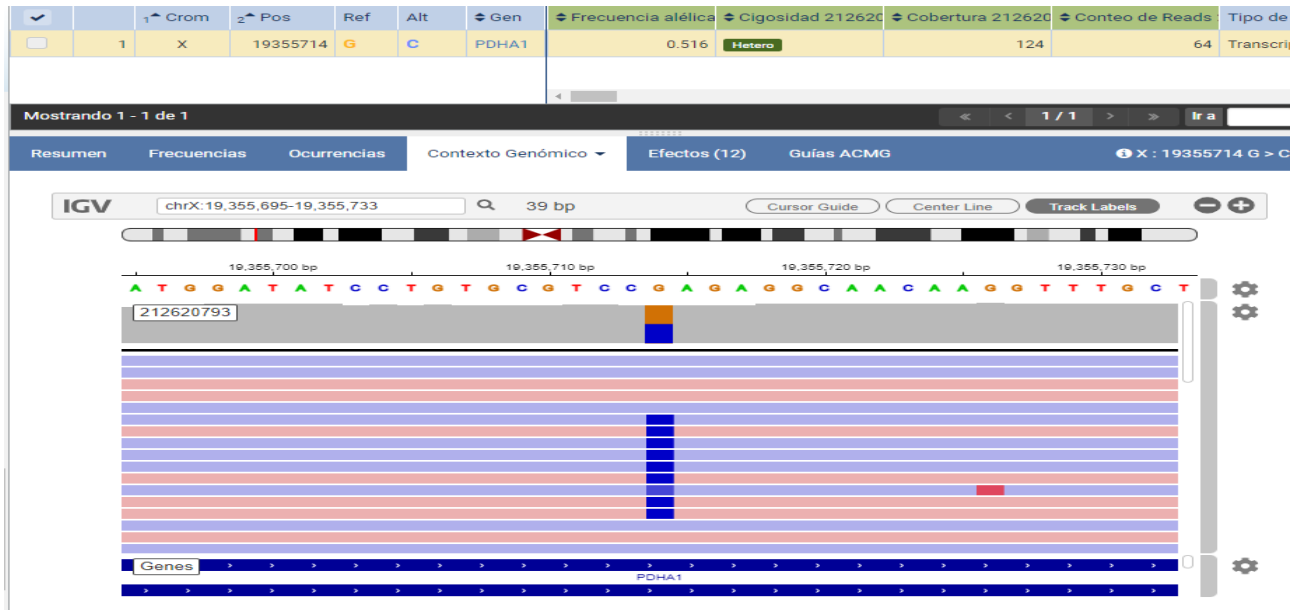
| ✓ | | 1 Crom | 2 Pos | Ref | Alt | Gen | Frecuencia alélica | Cigosidad 212620 | Cobertura 212620 | Conteo de Reads | Tipo de |
|---|---|---|---|---|---|---|---|---|---|---|---|
| | 1 | X | 19355714 | G | C | PDHA1 | 0.516 | Hetero | 124 | 64 | Transcri |

Mostrando 1 - 1 de 1

« ‹ 1 / 1 › » Ir a

Resumen Frecuencias Ocurrencias Contexto Genómico Efectos (12) Guías ACMG X : 19355714 G > C

IGV chrX:19,355,695-19,355,733 39 bp Cursor Guide Center Line Track Labels

19,355,700 bp 19,355,710 bp 19,355,720 bp 19,355,730 bp

A T G G A T A T C C T G T G C G T C C G A G A G G C A A C A A G G T T T G C T

212620793

Genes

PDHA1